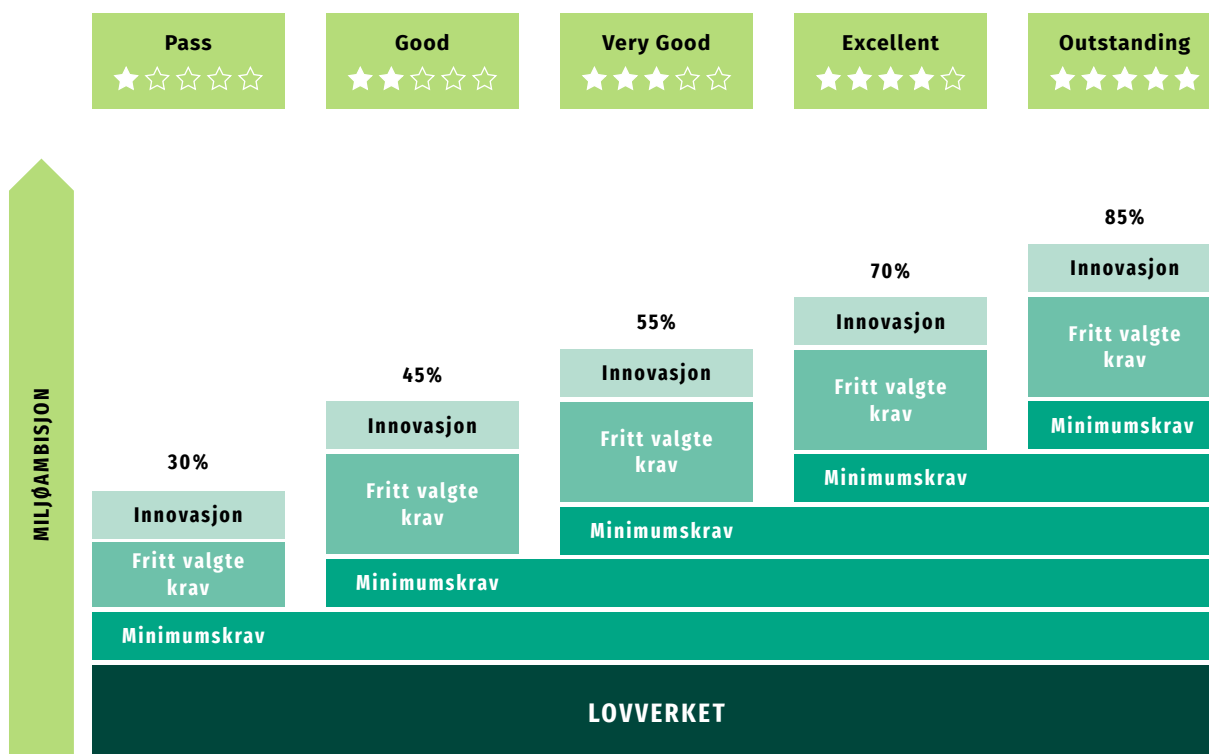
Pass
★☆☆☆☆

Good
★★☆☆☆

Very Good
★★★☆☆

Excellent
★★★★☆

Outstanding
★★★★★

MILJØAMBISJON

85%
Innovasjon
Fritt valgte krav
Minimumskrav

70%
Innovasjon
Fritt valgte krav

55%
Innovasjon
Fritt valgte krav

45%
Innovasjon
Fritt valgte krav

30%
Innovasjon
Fritt valgte krav

Minimumskrav

Minimumskrav

Minimumskrav

Minimumskrav

LOVVERKET